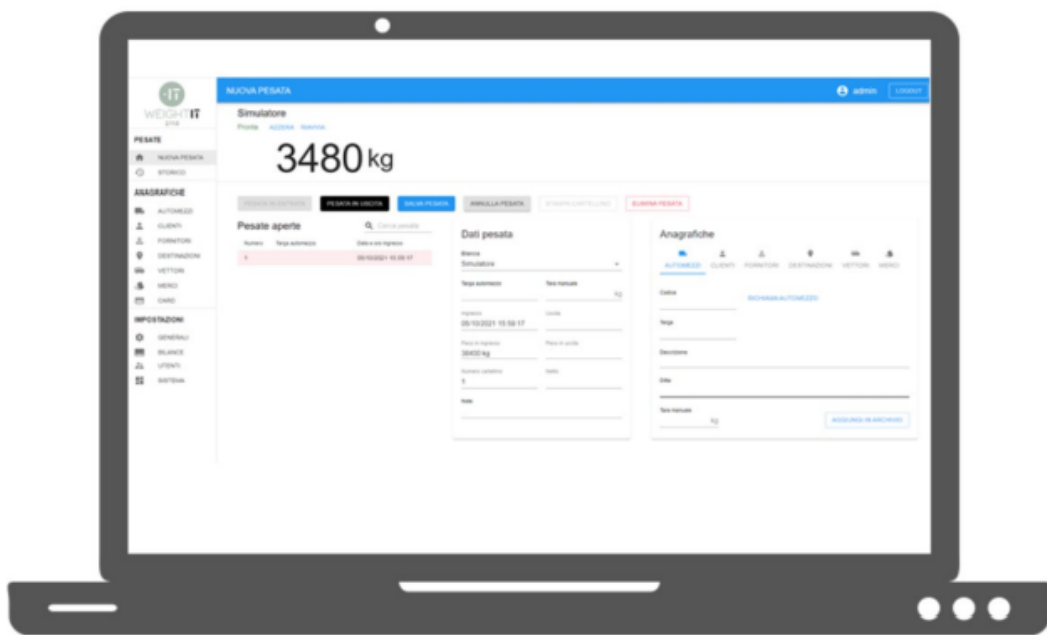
WEIGHTIT

PESATE
NUOVA PESATA
STORICO

ANAGRAFICHE
AUTOMEZZI
CLIENTI
FORNITORI
DESTINAZIONI
VETTORI
MERCI
CARD

IMPOSTAZIONI
GENERALI
BILANCE
UTENTI
SISTEMA

NUOVA PESATA
admin
LOGOUT

Simulatore
Pronta AZZERA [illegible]

3480 kg

PESATA IN ENTRATA
PESATA IN USCITA
SALVA PESATA
ANNULLA PESATA
STAMPA CARTELLINO
ELIMINA PESATA

Pesate aperte
Cerca pesata

| Numero | Targa automezzo | Data e ora ingresso |
|---|---|---|
| 1 | | 05/10/2021 15:59:17 |

Dati pesata
Bilancia
Simulatore
Targa automezzo
Tara manuale
kg
Ingresso
05/10/2021 15:59:17
Uscita
Peso in ingresso
38400 kg
Peso in uscita
Numero cartellino
1
Netto
Note

Anagrafiche
AUTOMEZZI
CLIENTI
FORNITORI
DESTINAZIONI
VETTORI
MERCI
Codice
RICHIAMA AUTOMEZZO
Targa
Descrizione
Ditta
Tara manuale
kg
AGGIUNGI IN ARCHIVIO